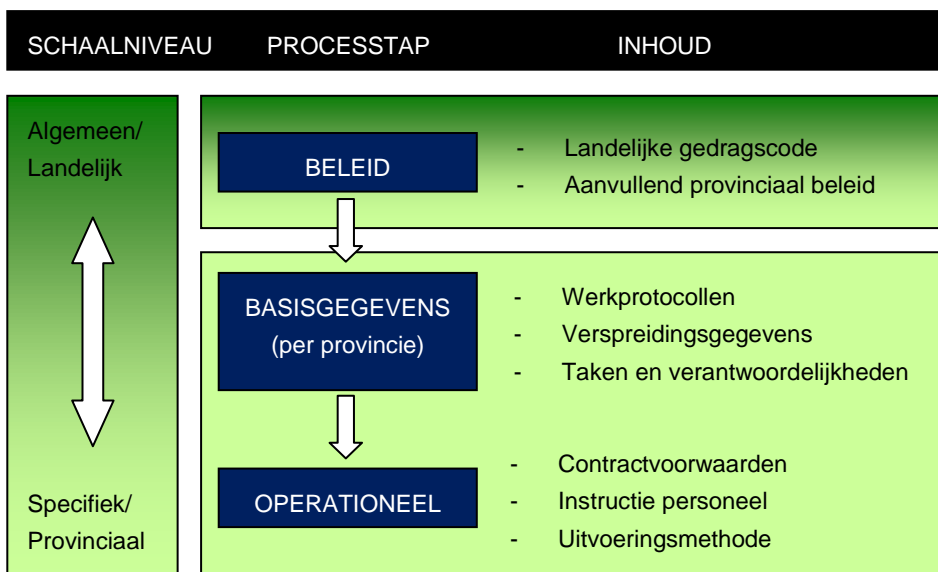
SCHAALNIVEAU PROCESSTAP INHOUD

Algemeen/ Landelijk

Specifiek/ Provinciaal

BELEID

- Landelijke gedragscode
- Aanvullend provinciaal beleid

BASISGEGEVENS (per provincie)

- Werkprotocollen
- Verspreidingsgegevens
- Taken en verantwoordelijkheden

OPERATIONEEL

- Contractvoorwaarden
- Instructie personeel
- Uitvoeringsmethode